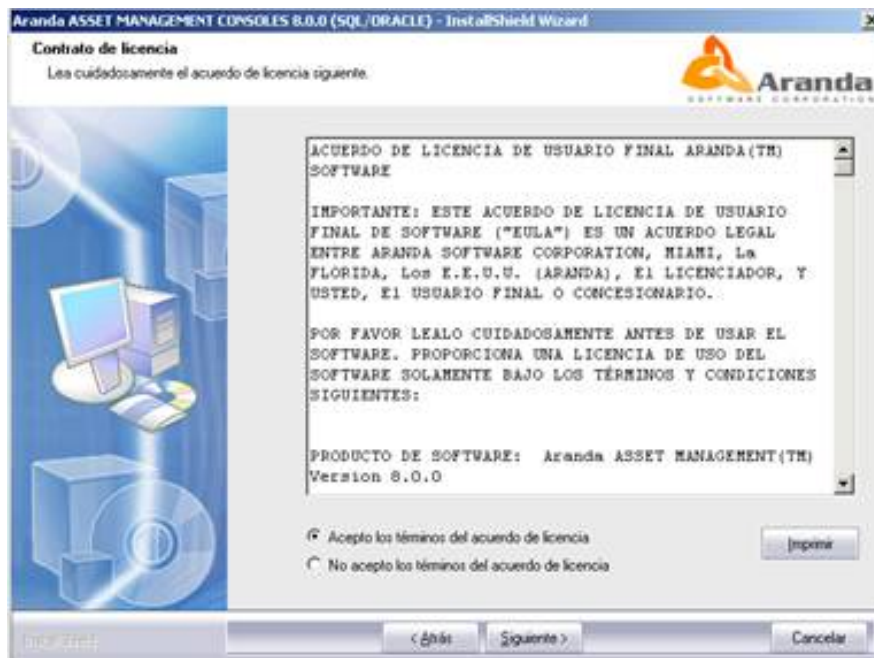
Aranda ASSET MANAGEMENT CONSOLES 8.0.0 (SQL/ORACLE) - InstallShield Wizard

Contrato de licencia

Lea cuidadosamente el acuerdo de licencia siguiente.

Aranda SOFTWARE CORPORATION

ACUERDO DE LICENCIA DE USUARIO FINAL ARANDA(TM) SOFTWARE

IMPORTANTE: ESTE ACUERDO DE LICENCIA DE USUARIO FINAL DE SOFTWARE ("EULA") ES UN ACUERDO LEGAL ENTRE ARANDA SOFTWARE CORPORATION, MIAMI, La FLORIDA, Los E.E.U.U. (ARANDA), El LICENCIADOR, Y USTED, El USUARIO FINAL O CONCESIONARIO.

POR FAVOR LEALO CUIDADOSAMENTE ANTES DE USAR EL SOFTWARE. PROPORCIONA UNA LICENCIA DE USO DEL SOFTWARE SOLAMENTE BAJO LOS TÉRMINOS Y CONDICIONES SIGUIENTES:

PRODUCTO DE SOFTWARE: Aranda ASSET MANAGEMENT(TM) Version 8.0.0

Acepto los términos del acuerdo de licencia

No acepto los términos del acuerdo de licencia

Imprimir

InstallShield

< Atrás

Siguiente >

Cancelar